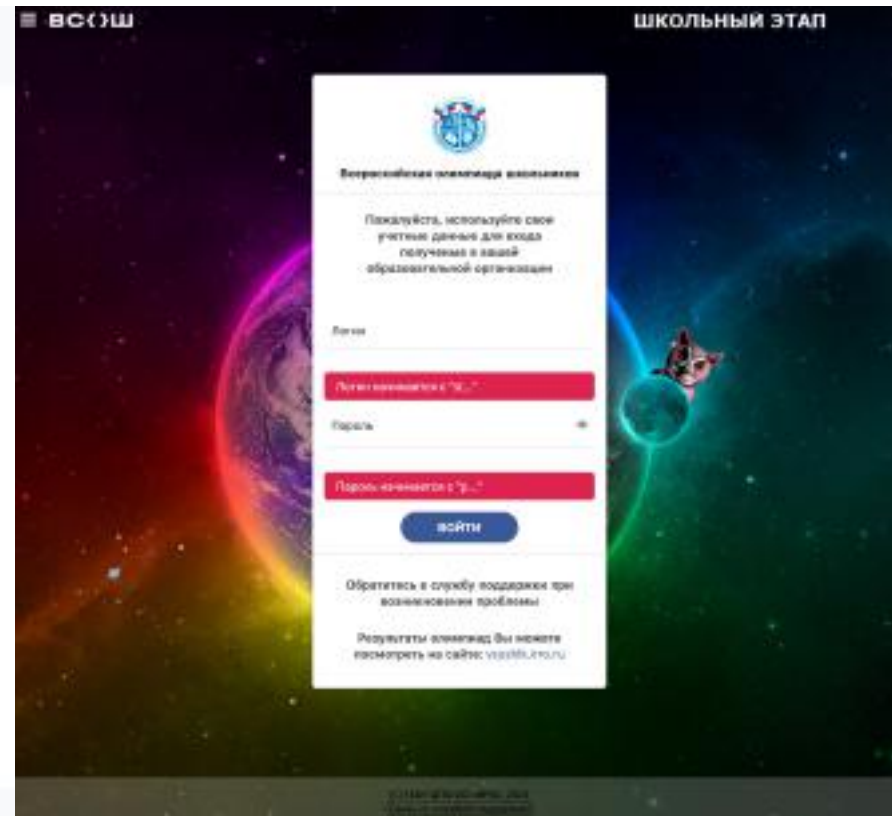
ВС()Ш

ШКОЛЬНЫЙ ЭТАП

Всероссийская олимпиада школьников

Пожалуйста, используйте свои учетные данные для входа полученные в вашей образовательной организации

Логин

Логин начинается с "sI..."

Пароль

Пароль начинается с "p..."

ВОЙТИ

Обратитесь в службу поддержки при возникновении проблемы

Результаты олимпиад Вы можете посмотреть на сайте: vsosh.itmo.ru

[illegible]